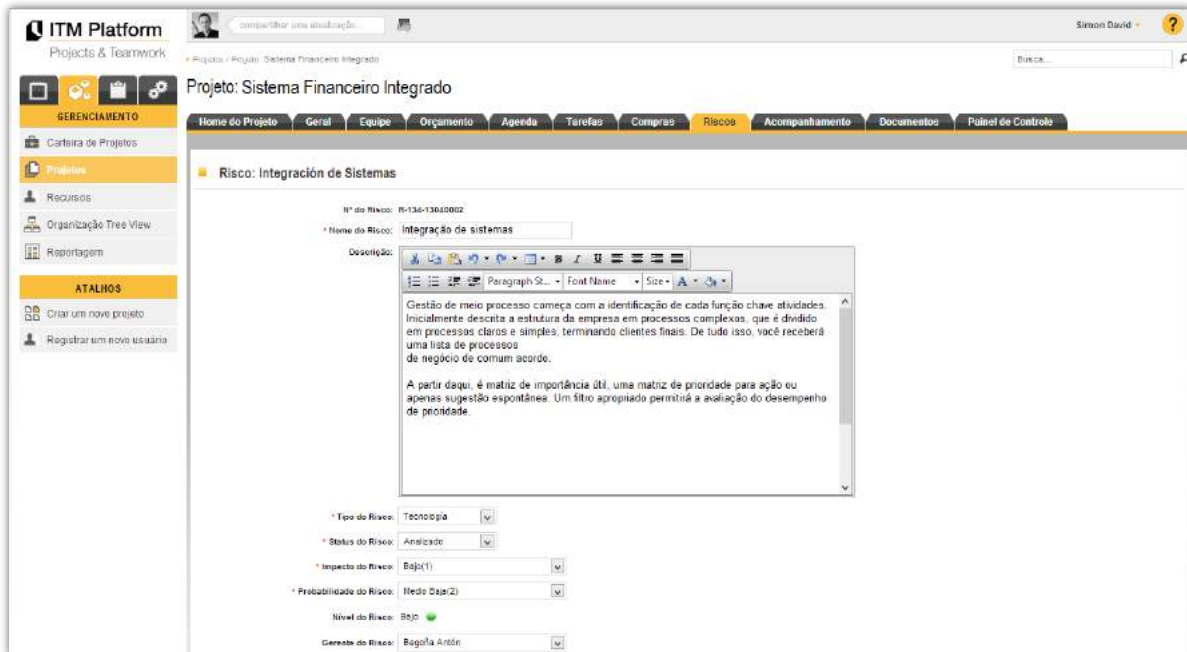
ITM Platform
Projects & Teamwork

compartilhar uma atualização...

Simon David

?

Projetos / Projeto: Sistema Financeiro Integrado

Busca...

Projeto: Sistema Financeiro Integrado

GERENCIAMENTO

Carteira de Projetos

Projetos

Recursos

Organização Tree View

Reportagem

ATALHOS

Criar um novo projeto

Registrar um novo usuário

Home do Projeto | Geral | Equipe | Orçamento | Agenda | Tarefas | Compras | Riscos | Acompanhamento | Documentos | Painel de Controle

Risco: Integración de Sistemas

Nº do Risco: R-13d-13040002

* Nome do Risco: Integração de sistemas

Descrição:

Paragraph St... Font Name Size

Gestão de meio processo começa com a identificação de cada função chave atividades. Inicialmente descrita a estrutura da empresa em processos complexos, que é dividido em processos claros e simples, terminando clientes finais. De tudo isso, você receberá uma lista de processos
de negócio de comum acorde.

A partir daqui, é matriz de importância útil, uma matriz de prioridade para ação ou apenas sugestão espontânea. Um filtro apropriado permitirá a avaliação do desempenho de prioridade.

* Tipo do Risco: Tecnologia

* Status do Risco: Analizado

* Impacto do Risco: Bajo(1)

* Probabilidade do Risco: Medio Baja(2)

Nível do Risco: Bajo

Gerente do Risco: Begoña Antón